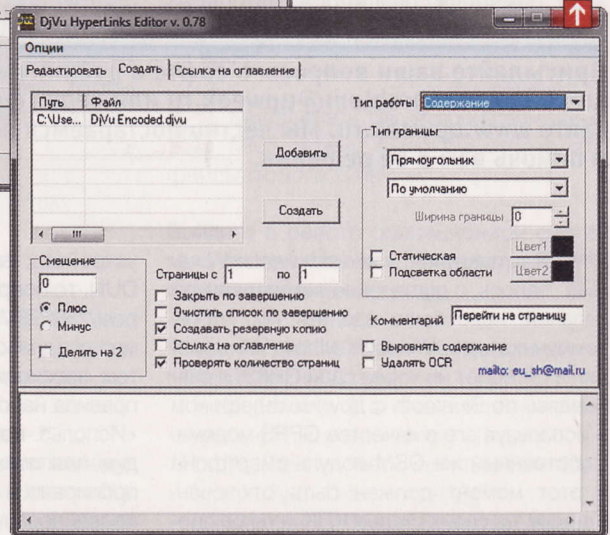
DjVu HyperLinks Editor v. 0.78

Опции

Редактировать | Создать | Ссылка на оглавление

| Путь | Файл |
|---|---|
| C:\Use... | DjVu Encoded.djvu |

Добавить

Создать

Тип работы Содержание

Тип границы

Прямоугольник

По умолчанию

Ширина границы 0

Статическая

Подсветка области

Цвет1

Цвет2

Смещение

0

Плюс

Минус

Делить на 2

Страницы с 1 по 1

Закрыть по завершению

Очистить список по завершению

Создавать резервную копию

Ссылка на оглавление

Проверять количество страниц

Комментарий Перейти на страницу

Выровнять содержание

Удалять OCR

mailto: eu_sh@mail.ru